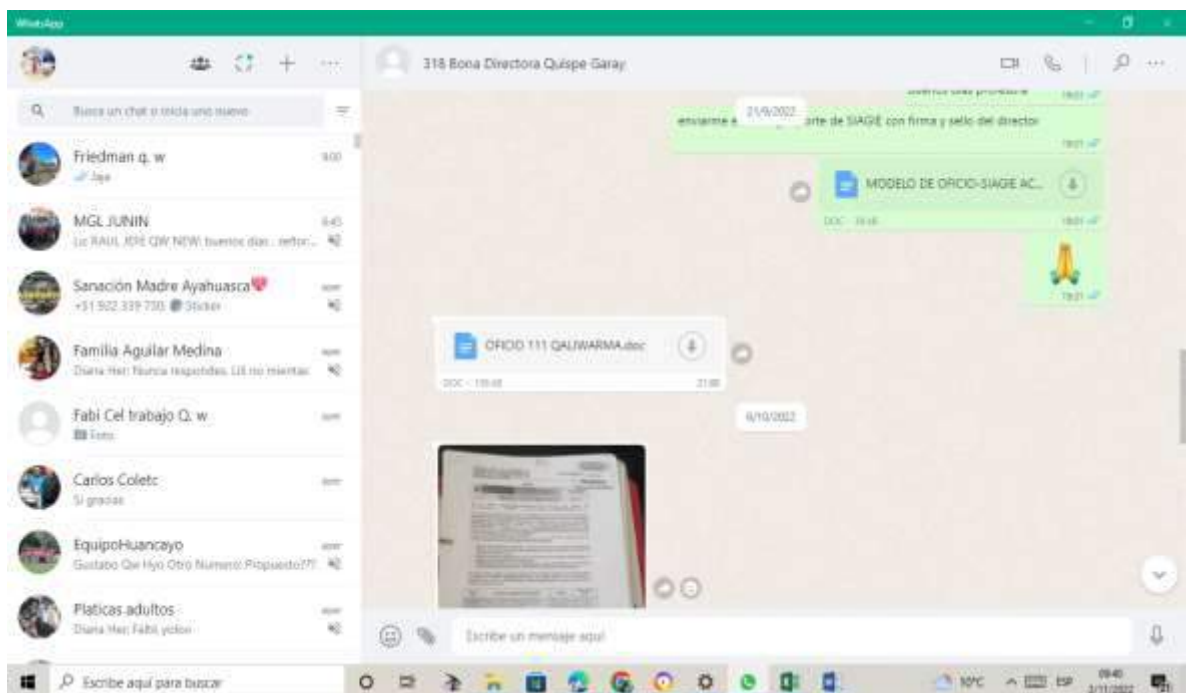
WhatsApp

Busca un chat o inicia uno nuevo

Friedman q. w
9:00
Jaja

MGL JUNIN
8:45
Lic RAUL JOSE QW NEW: buenos dias , señor...

Sanación Madre Ayahuasca💗
ayer
+51 922 339 730: Sticker

Familia Aguilar Medina
ayer
Diana Her: Nunca respondes. Lili no mientas

Fabi Cel trabajo Q. w
ayer
Foto

Carlos Coletc
ayer
Si gracias

EquipoHuancayo
ayer
Gustabo Qw Hyo Otro Numero Propuesto???

Platicas adultos
ayer
Diana Her: Fabi yolon

318 Bona Directora Quispe Garay

21/9/2022

enviarme e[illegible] orte de SIAGIE con firma y sello del director
18:21

MODELO DE OFICIO-SIAGIE AC...
DOC · 39 kB
18:21

18:21

OFICIO 111 QALIWARMA.doc
DOC · 135 kB
21:06

6/10/2022

Escribe un mensaje aquí

Escribe aquí para buscar

10°C ESP 09:40 3/11/2022